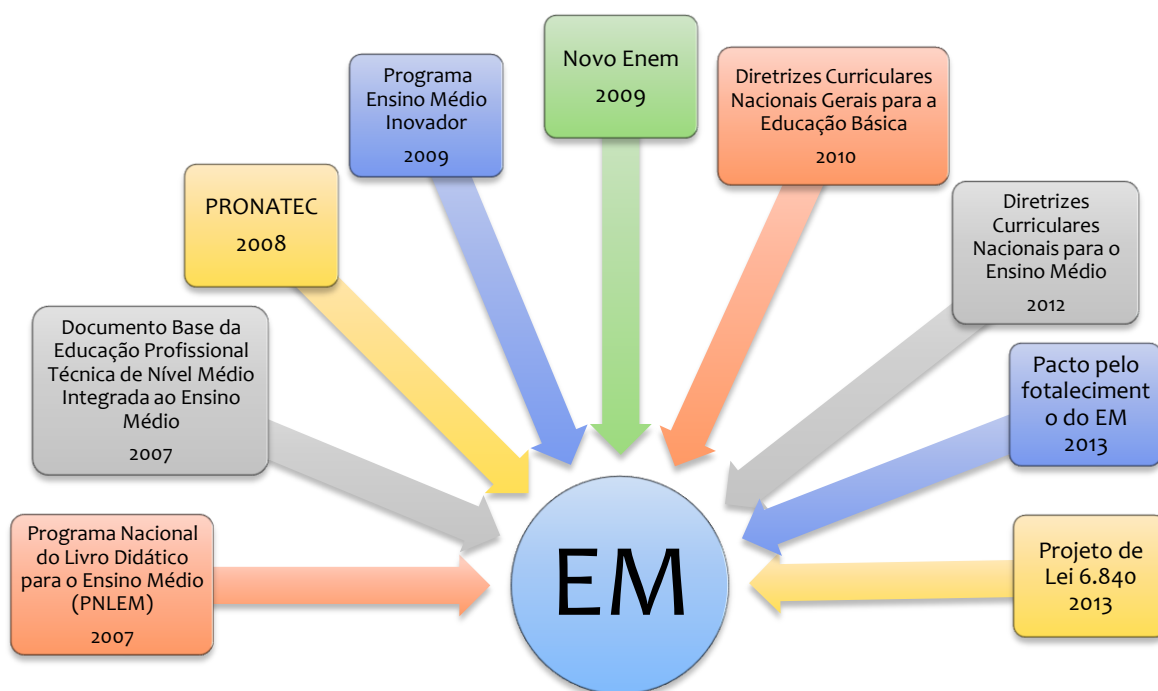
Programa Nacional do Livro Didático para o Ensino Médio (PNLEM)
2007

Documento Base da Educação Profissional Técnica de Nível Médio Integrada ao Ensino Médio
2007

PRONATEC
2008

Programa Ensino Médio Inovador
2009

Novo Enem
2009

Diretrizes Curriculares Nacionais Gerais para a Educação Básica
2010

Diretrizes Curriculares Nacionais para o Ensino Médio
2012

Pacto pelo fotaleciment o do EM
2013

Projeto de Lei 6.840
2013

EM